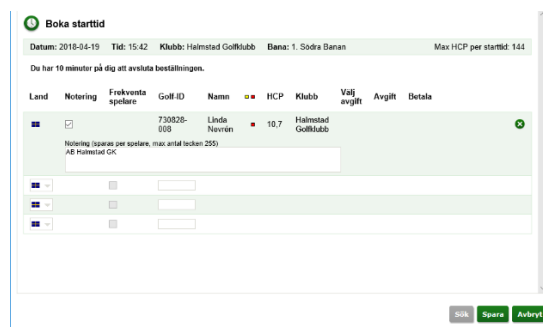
Boka starttid

Datum: 2018-04-19 Tid: 15:42 Klubb: Halmstad Golfklubb Bana: 1. Södra Banan Max HCP per starttid: 144

Du har 10 minuter på dig att avsluta beställningen.

| Land | Notering | Frekventa spelare | Golf-ID | Namn | | HCP | Klubb | Välj avgift | Avgift | Betala |
|---|---|---|---|---|---|---|---|---|---|---|
| | | | 730828-008 | Linda Nevrén | | 10,7 | Halmstad Golfklubb | | | |

Notering (sparas per spelare, max antal tecken 255)
AB Halmstad GK

Sök Spara Avbryt